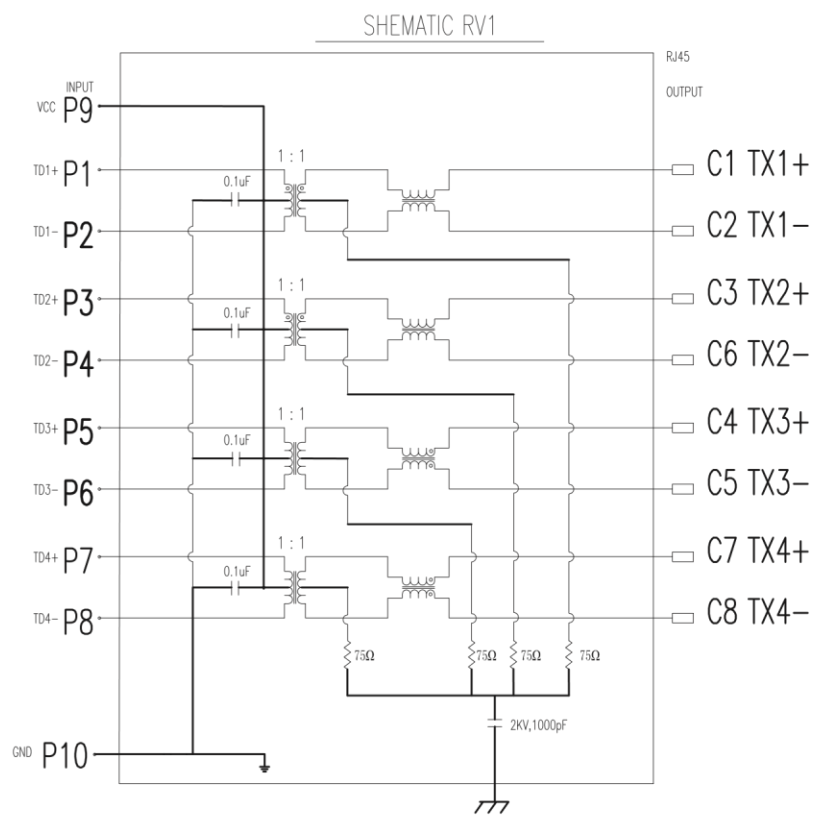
SHEMATIC RV1

RJ45

INPUT

OUTPUT

VCC P9

TD1+ P1

1 : 1

0.1uF

C1 TX1+

TD1- P2

C2 TX1-

TD2+ P3

1 : 1

0.1uF

C3 TX2+

TD2- P4

C6 TX2-

TD3+ P5

1 : 1

0.1uF

C4 TX3+

TD3- P6

C5 TX3-

TD4+ P7

1 : 1

0.1uF

C7 TX4+

TD4- P8

C8 TX4-

75Ω 75Ω 75Ω 75Ω

2KV,1000pF

GND P10